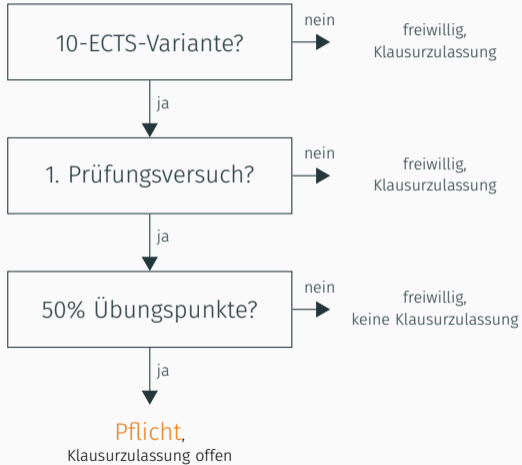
10-ECTS-Variante?

nein

freiwillig, Klausurzulassung

ja

1. Prüfungsversuch?

nein

freiwillig, Klausurzulassung

ja

50% Übungspunkte?

nein

freiwillig, keine Klausurzulassung

ja

Pflicht, Klausurzulassung offen